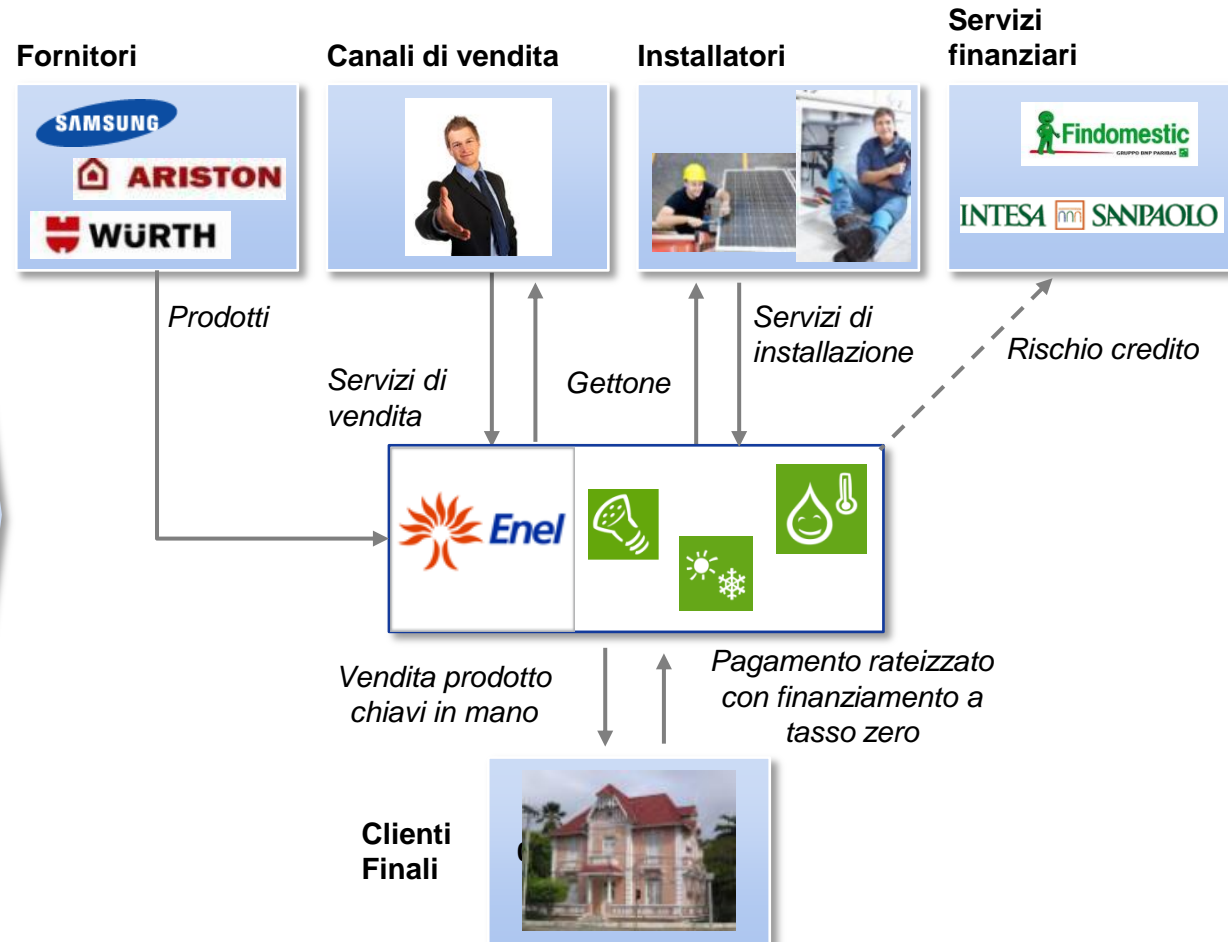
Fornitori

Canali di vendita

Installatori

Servizi finanziari

SAMSUNG

ARISTON

WÜRTH

Findomestic

GRUPPO BNP PARIBAS

INTESA SANPAOLO

Prodotti

Servizi di vendita

Gettone

Servizi di installazione

Rischio credito

Enel

Vendita prodotto chiavi in mano

Pagamento rateizzato con finanziamento a tasso zero

Clienti Finali